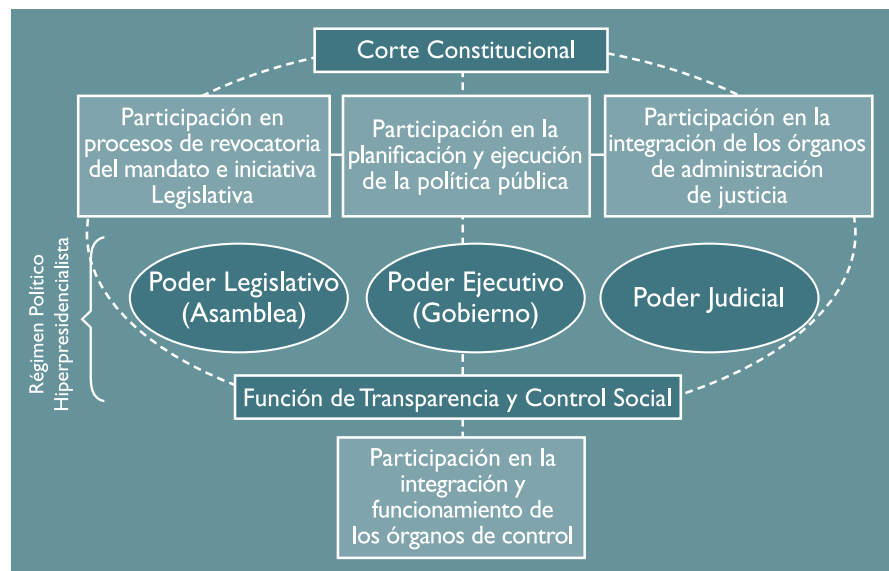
Corte Constitucional

Participación en procesos de revocatoria del mandato e iniciativa Legislativa

Participación en la planificación y ejecución de la política pública

Participación en la integración de los órganos de administración de justicia

Régimen Político Hiperpresidencialista

Poder Legislativo (Asamblea)

Poder Ejecutivo (Gobierno)

Poder Judicial

Función de Transparencia y Control Social

Participación en la integración y funcionamiento de los órganos de control